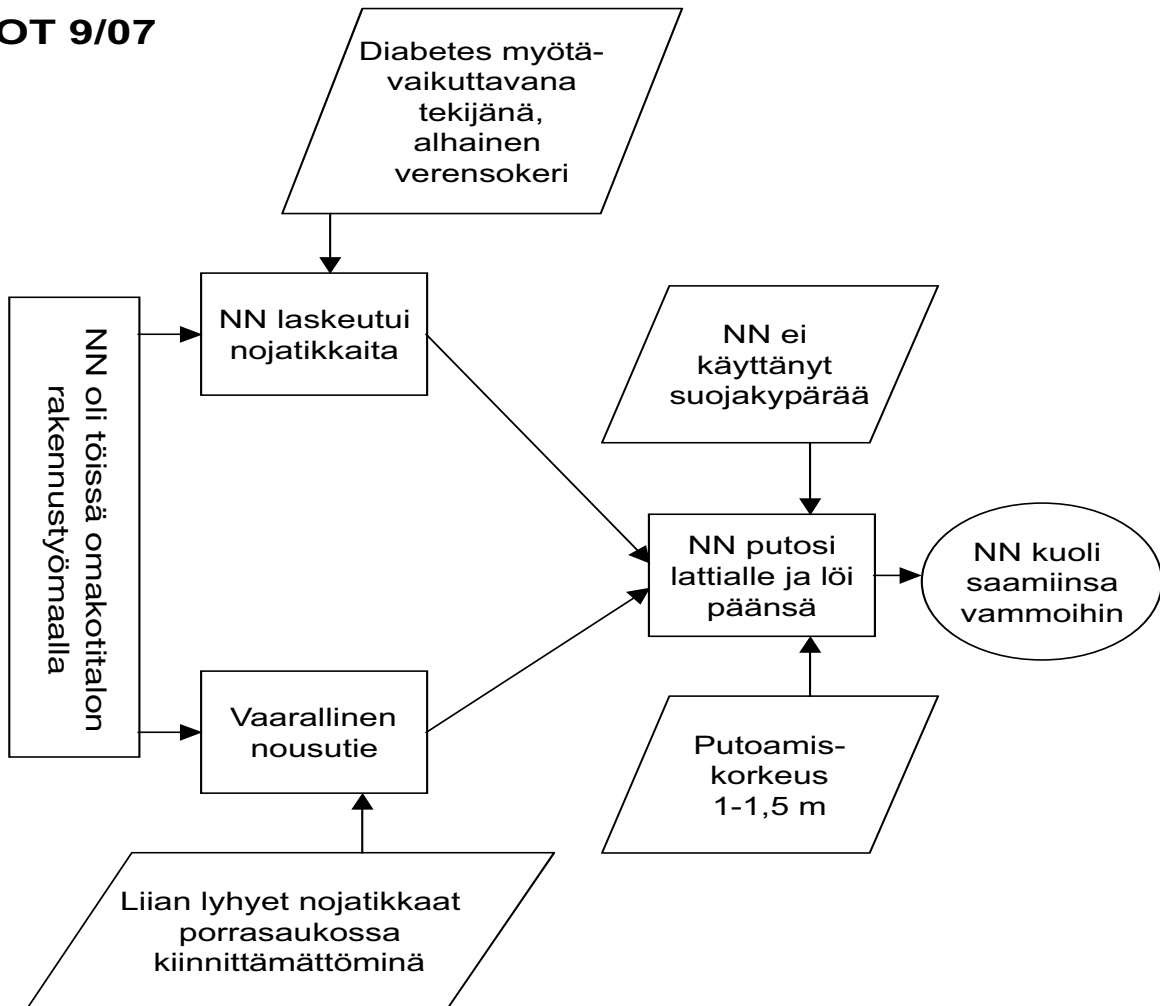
OT 9/07

Diabetes myötävaikuttavana tekijänä, alhainen verensokeri

NN oli töissä omakotitalon rakennustyömaalla

NN laskeutui nojatikkaita

NN ei käyttänyt suojakypärää

NN putosi lattialle ja löi päänsä

NN kuoli saamiinsa vammoihin

Vaarallinen nousutie

Putoamiskorkeus 1-1,5 m

Liian lyhyet nojatikkaat porrasaukossa kiinnittämättöminä